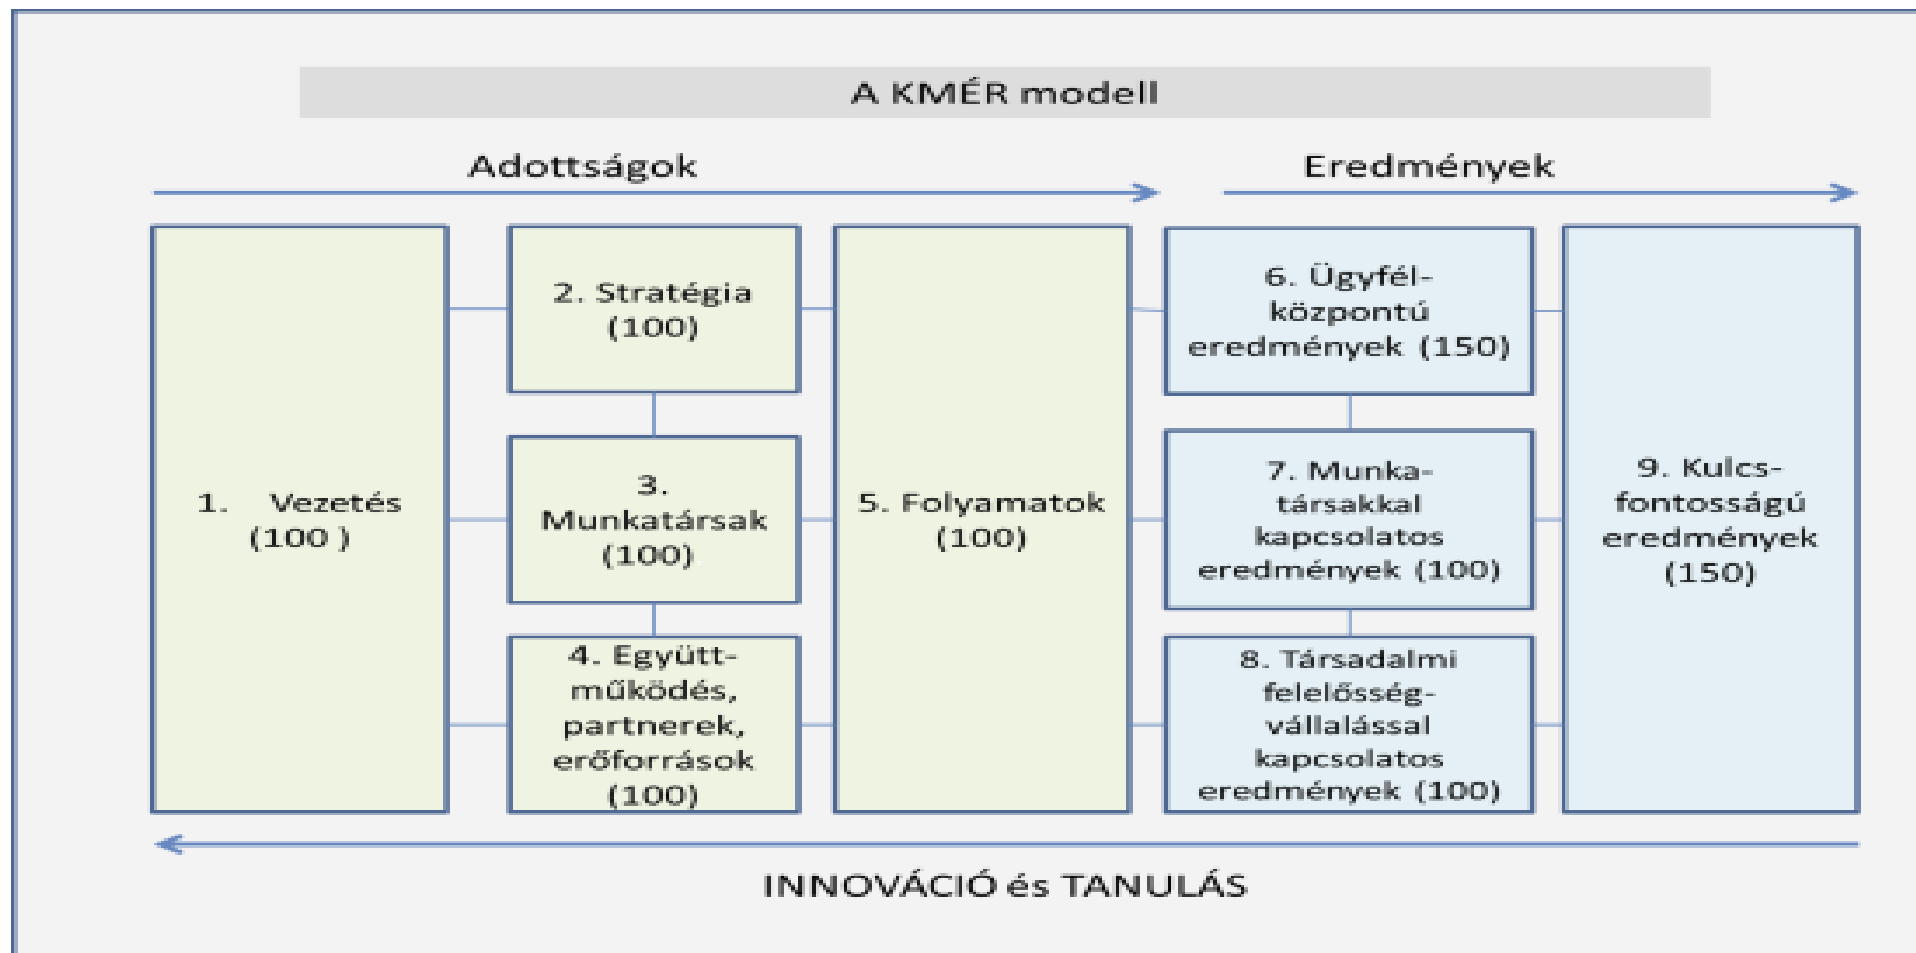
A KMÉR modell

Adottságok

Eredmények

1. Vezetés (100 )

2. Stratégia (100)

3. Munkatársak (100)

4. Együttműködés, partnerek, erőforrások (100)

5. Folyamatok (100)

6. Ügyfélközpontú eredmények (150)

7. Munkatársakkal kapcsolatos eredmények (100)

8. Társadalmi felelősségvállalással kapcsolatos eredmények (100)

9. Kulcsfontosságú eredmények (150)

INNOVÁCIÓ és TANULÁS